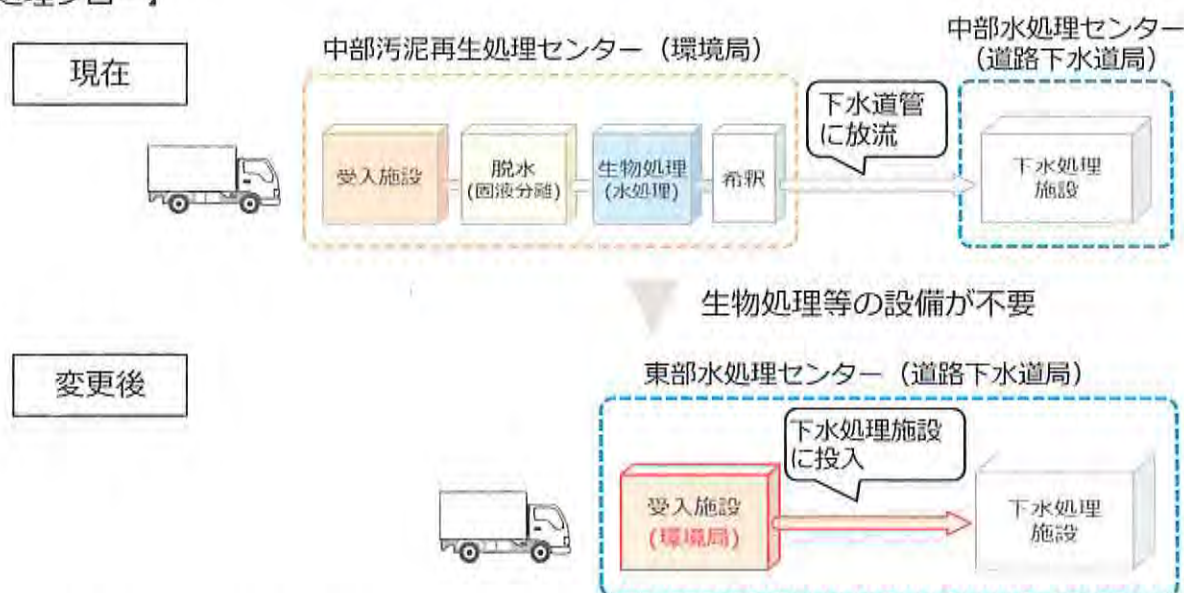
現在

中部汚泥再生処理センター（環境局）

受入施設

脱水
（固液分離）

生物処理
（水処理）

希釈

下水道管に放流

中部水処理センター
（道路下水道局）

下水処理施設

生物処理等の設備が不要

変更後

東部水処理センター（道路下水道局）

受入施設
（環境局）

下水処理施設に投入

下水処理施設